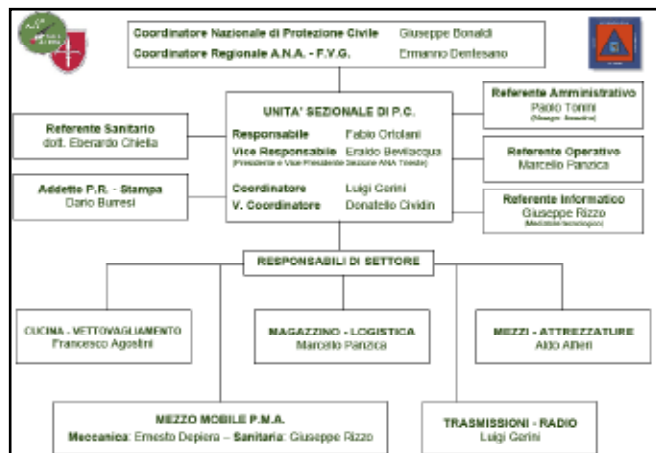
Coordinatore Nazionale di Protezione Civile Giuseppe Bonaldi
Coordinatore Regionale A.N.A. - F.V.G. Ermanno Dentesano

UNITA' SEZIONALE DI P.C.
Responsabile Fabio Ortolani
Vice Responsabile Eraldo Bevilacqua
(Presidente e Vice Presidente Sezione ANA Trieste)
Coordinatore Luigi Gerini
V. Coordinatore Donatello Cividin

Referente Amministrativo
Paolo Tonini
([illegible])

Referente Sanitario
dott. Eberardo Chiella

Referente Operativo
Marcello Panzica

Addetto P.R. - Stampa
Dario Burresi

Referente Informatico
Giuseppe Rizzo
([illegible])

RESPONSABILI DI SETTORE

CUCINA - VETTOVAGLIAMENTO
Francesco Agostini

MAGAZZINO - LOGISTICA
Marcello Panzica

MEZZI - ATTREZZATURE
Aldo Alfieri

MEZZO MOBILE P.M.A.
Meccanica: Ernesto Depiera – Sanitaria: Giuseppe Rizzo

TRASMISSIONI - RADIO
Luigi Gerini